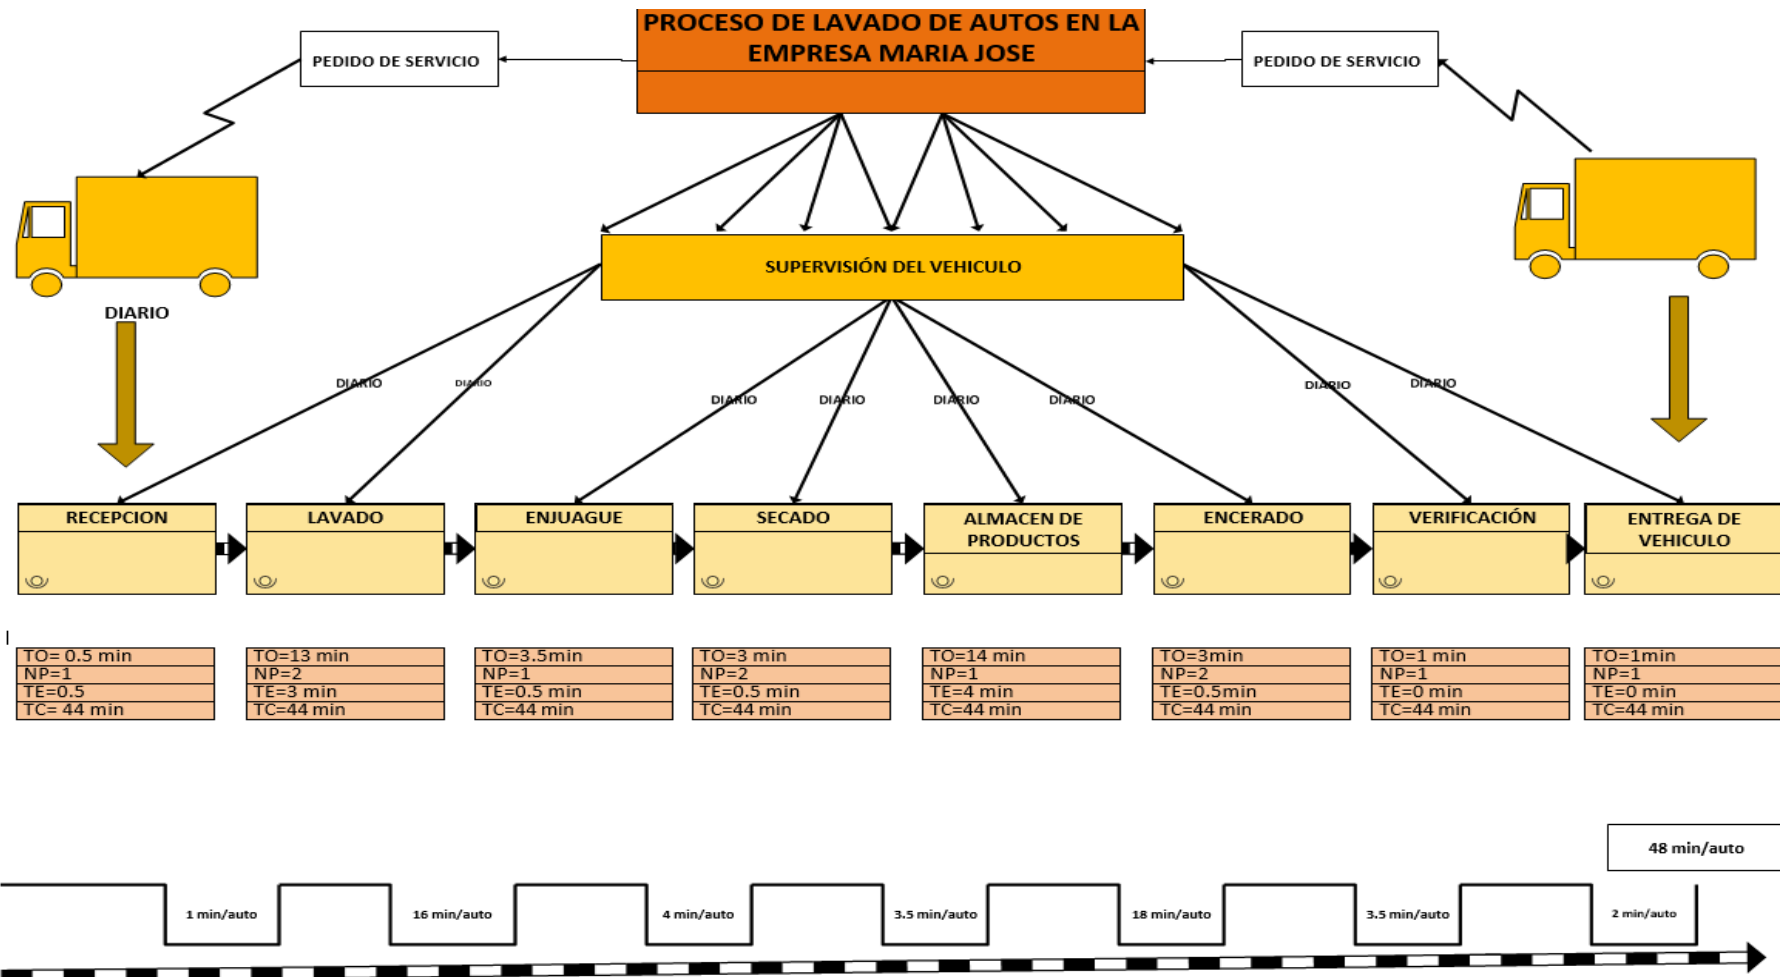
PROCESO DE LAVADO DE AUTOS EN LA EMPRESA MARIA JOSE

PEDIDO DE SERVICIO

PEDIDO DE SERVICIO

DIARIO

SUPERVISIÓN DEL VEHICULO

DIARIO DIARIO DIARIO DIARIO DIARIO DIARIO DIARIO DIARIO

RECEPCION

LAVADO

ENJUAGUE

SECADO

ALMACEN DE PRODUCTOS

ENCERADO

VERIFICACIÓN

ENTREGA DE VEHICULO

| TO= 0.5 min |
|---|
| NP=1 |
| TE=0.5 |
| TC= 44 min |

| TO=13 min |
|---|
| NP=2 |
| TE=3 min |
| TC=44 min |

| TO=3.5min |
|---|
| NP=1 |
| TE=0.5 min |
| TC=44 min |

| TO=3 min |
|---|
| NP=2 |
| TE=0.5 min |
| TC=44 min |

| TO=14 min |
|---|
| NP=1 |
| TE=4 min |
| TC=44 min |

| TO=3min |
|---|
| NP=2 |
| TE=0.5min |
| TC=44 min |

| TO=1 min |
|---|
| NP=1 |
| TE=0 min |
| TC=44 min |

| TO=1min |
|---|
| NP=1 |
| TE=0 min |
| TC=44 min |

48 min/auto

1 min/auto 16 min/auto 4 min/auto 3.5 min/auto 18 min/auto 3.5 min/auto 2 min/auto